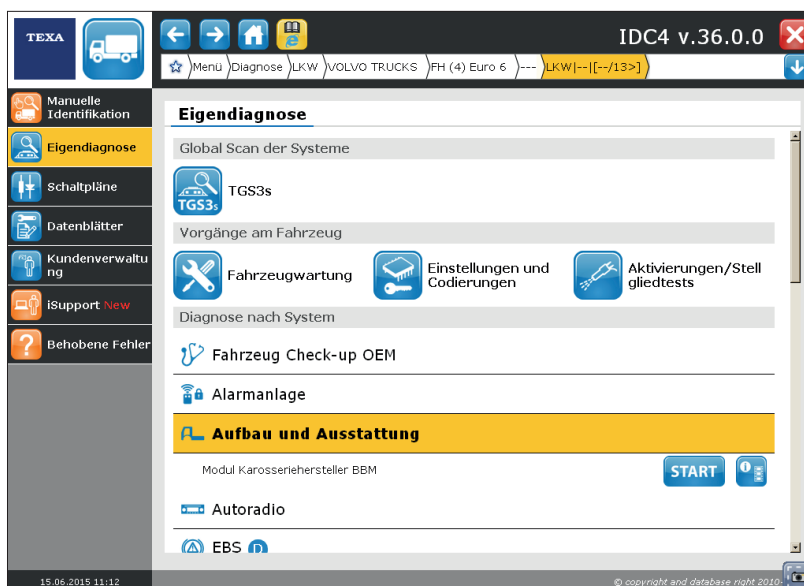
TEXA

IDC4 v.36.0.0

Menü Diagnose LKW VOLVO TRUCKS FH (4) Euro 6 --- LKW|--|[--/13>]

Manuelle Identifikation

Eigendiagnose

Schaltpläne

Datenblätter

Kundenverwaltung

iSupport New

Behobene Fehler

Eigendiagnose

Global Scan der Systeme

TGS3s

TGS3s

Vorgänge am Fahrzeug

Fahrzeugwartung

Einstellungen und Codierungen

Aktivierungen/Stellgliedtests

Diagnose nach System

Fahrzeug Check-up OEM

Alarmanlage

Aufbau und Ausstattung

Modul Karosseriehersteller BBM

START

Autoradio

EBS D

15.06.2015 11:12

© copyright and database right 2010-